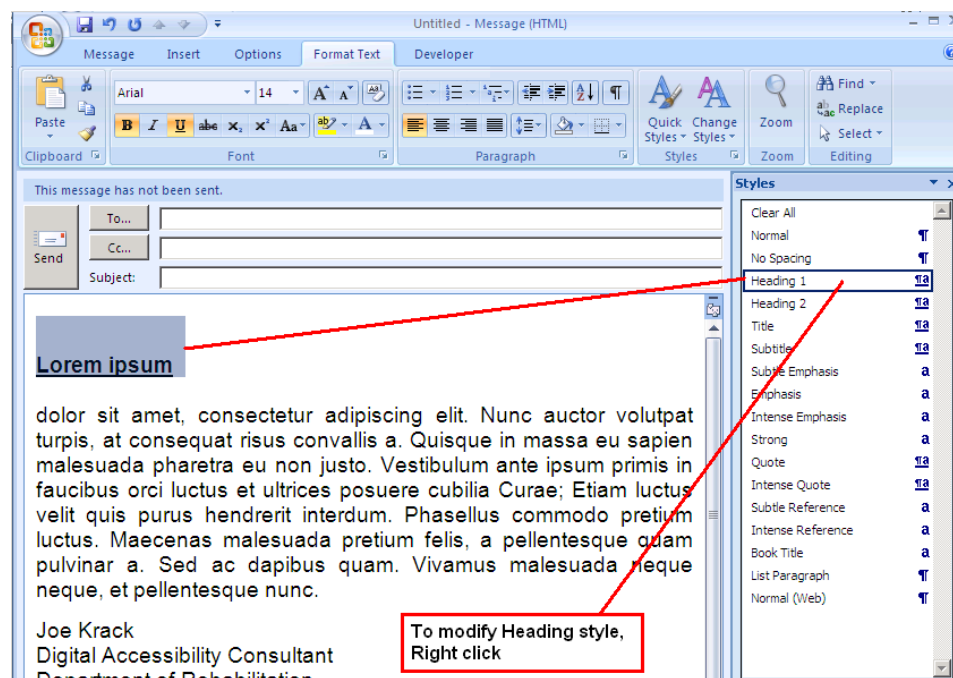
Untitled - Message (HTML)

Message Insert Options Format Text Developer

Paste
Clipboard

Arial 14
B I U abe $x_2$ $x^2$ Aa
Font

Paragraph

Quick Styles Change Styles
Styles

Zoom
Zoom

Find
Replace
Select
Editing

This message has not been sent.

Send
To...
Cc...
Subject:

Lorem ipsum

dolor sit amet, consectetur adipiscing elit. Nunc auctor volutpat turpis, at consequat risus convallis a. Quisque in massa eu sapien malesuada pharetra eu non justo. Vestibulum ante ipsum primis in faucibus orci luctus et ultrices posuere cubilia Curae; Etiam luctus velit quis purus hendrerit interdum. Phasellus commodo pretium luctus. Maecenas malesuada pretium felis, a pellentesque quam pulvinar a. Sed ac dapibus quam. Vivamus malesuada neque neque, et pellentesque nunc.

Joe Krack
Digital Accessibility Consultant
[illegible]

To modify Heading style, Right click

Styles
Clear All
Normal ¶
No Spacing ¶
Heading 1 ¶a
Heading 2 ¶a
Title ¶a
Subtitle ¶a
Subtle Emphasis a
Emphasis a
Intense Emphasis a
Strong a
Quote ¶a
Intense Quote ¶a
Subtle Reference a
Intense Reference a
Book Title a
List Paragraph ¶
Normal (Web) ¶